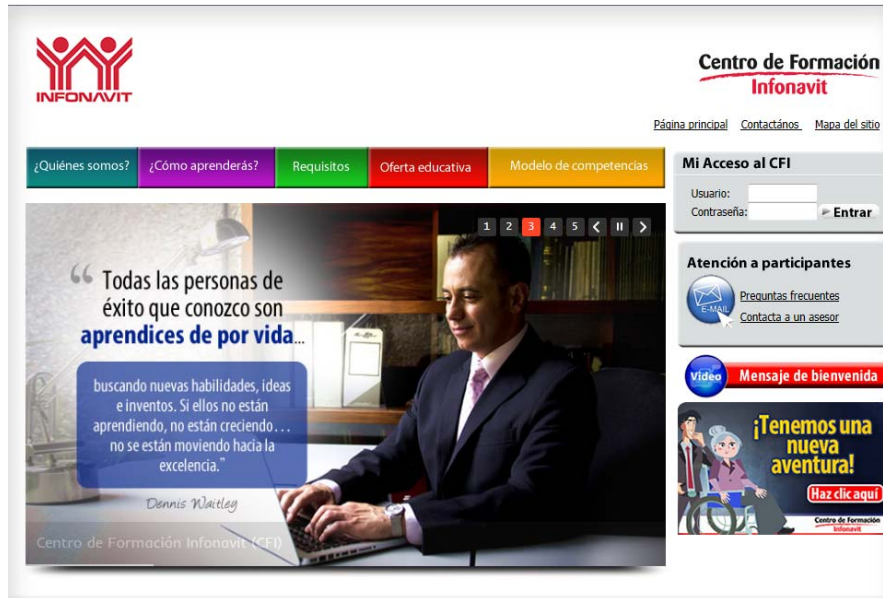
INFONAVIT

Centro de Formación
Infonavit

Página principal Contactános Mapa del sitio

¿Quiénes somos? ¿Cómo aprenderás? Requisitos Oferta educativa Modelo de competencias

1 2 3 4 5

“Todas las personas de éxito que conozco son aprendices de por vida...

buscando nuevas habilidades, ideas e inventos. Si ellos no están aprendiendo, no están creciendo . . . no se están moviendo hacia la excelencia.”

Dennis Waitley

Centro de Formación Infonavit (CFI)

Mi Acceso al CFI
Usuario:
Contraseña:
Entrar

Atención a participantes
E-MAIL
Preguntas frecuentes
Contacta a un asesor

Video
Mensaje de bienvenida

¡Tenemos una nueva aventura!
Haz clic aquí
Centro de Formación
Infonavit